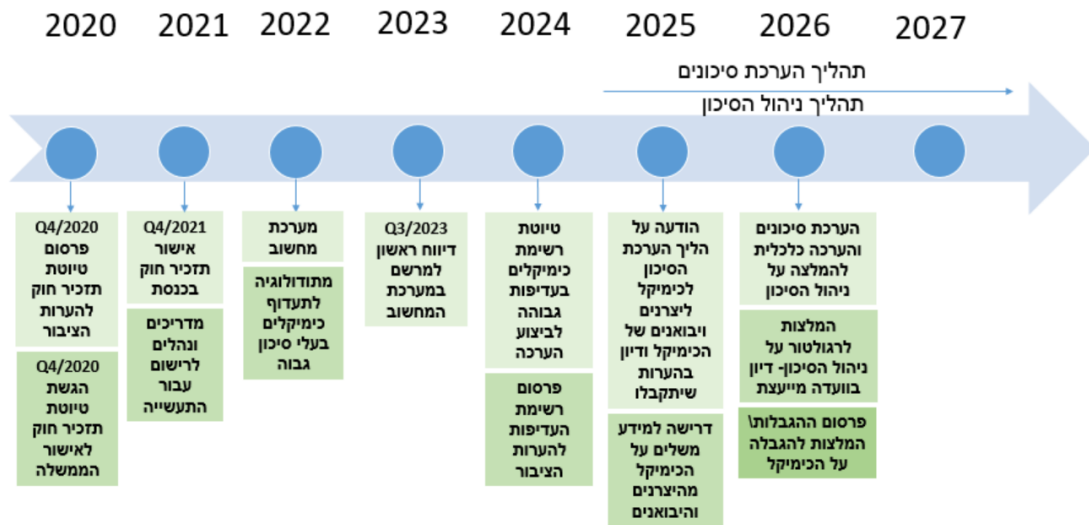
2020 2021 2022 2023 2024 2025 2026 2027

תהליך הערכת סיכונים

תהליך ניהול הסיכון

Q4/2020 פרסום טיוטת תזכיר חוק להערות הציבור

Q4/2020 הגשת טיוטת תזכיר חוק לאישור הממשלה

Q4/2021 אישור תזכיר חוק בכנסת

מדריכים ונהלים לרישום עבור התעשייה

מערכת מחשוב

מתודולוגיה לתעדוף כימיקלים בעלי סיכון גבוה

Q3/2023 דיווח ראשון למרשם במערכת המחשוב

טיוטת רשימת כימיקלים בעדיפות גבוהה לביצוע הערכה

פרסום רשימת העדיפות להערות הציבור

הודעה על הליך הערכת הסיכון לכימיקל ליצרנים ויבואנים של הכימיקל ודיון בהערות שיתקבלו

דרישה למידע משלים על הכימיקל מהיצרנים והיבואנים

הערכת סיכונים והערכה כלכלית להמלצה על ניהול הסיכון

המלצות לרגולטור על ניהול הסיכון- דיון בוועדה מייעצת

פרסום ההגבלות\ המלצות להגבלה על הכימיקל